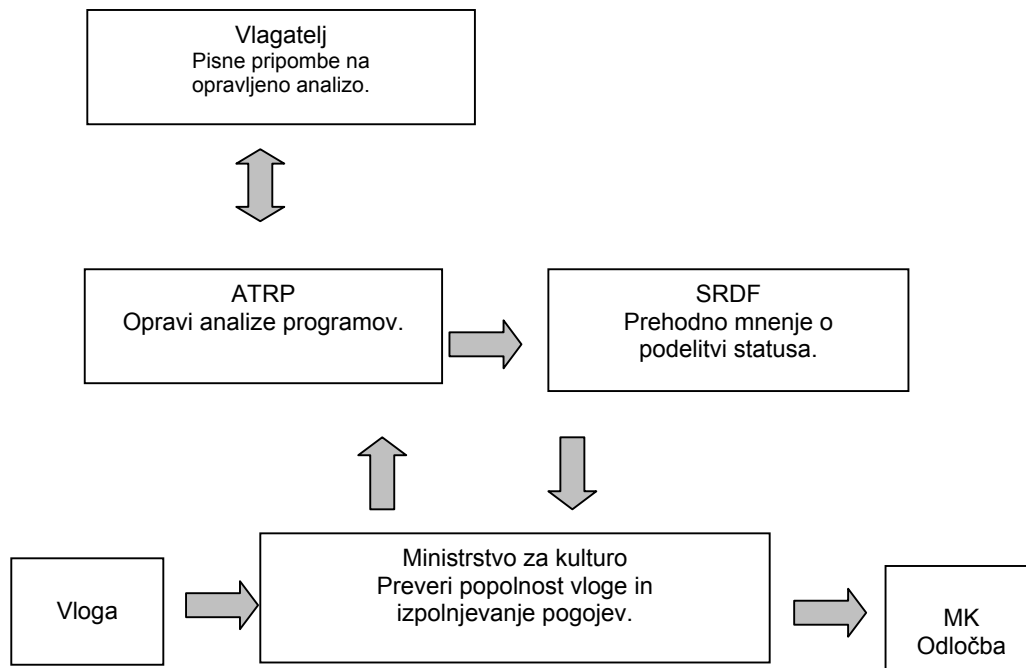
Vlagatelj
Pisne pripombe na opravljeno analizo.

ATRP
Opravi analize programov.

SRDF
Prehodno mnenje o podelitvi statusa.

Vloga

Ministrstvo za kulturo
Preveri popolnost vloge in izpolnjevanje pogojev.

MK
Odločba